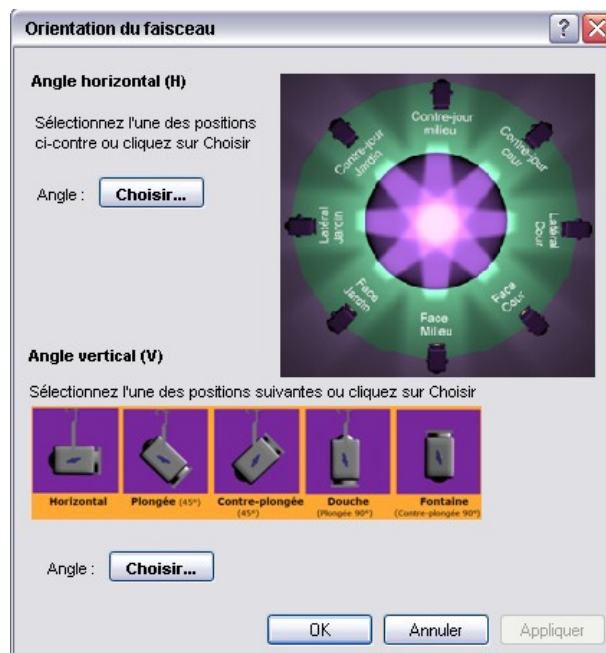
Orientation du faisceau

?

Angle horizontal (H)

Sélectionnez l'une des positions ci-contre ou cliquez sur Choisir

Angle : Choisir...

Contre-jour milieu

Contre-jour Cour

Contre-jour Jardin

Latéral Jardin

Latéral Cour

Face Jardin

Face Cour

Face Milieu

Angle vertical (V)

Sélectionnez l'une des positions suivantes ou cliquez sur Choisir

Horizontal

Plongée (45°)

Contre-plongée (45°)

Douche (Plongée 90°)

Fontaine (Contre-plongée 90°)

Angle : Choisir...

OK Annuler Appliquer